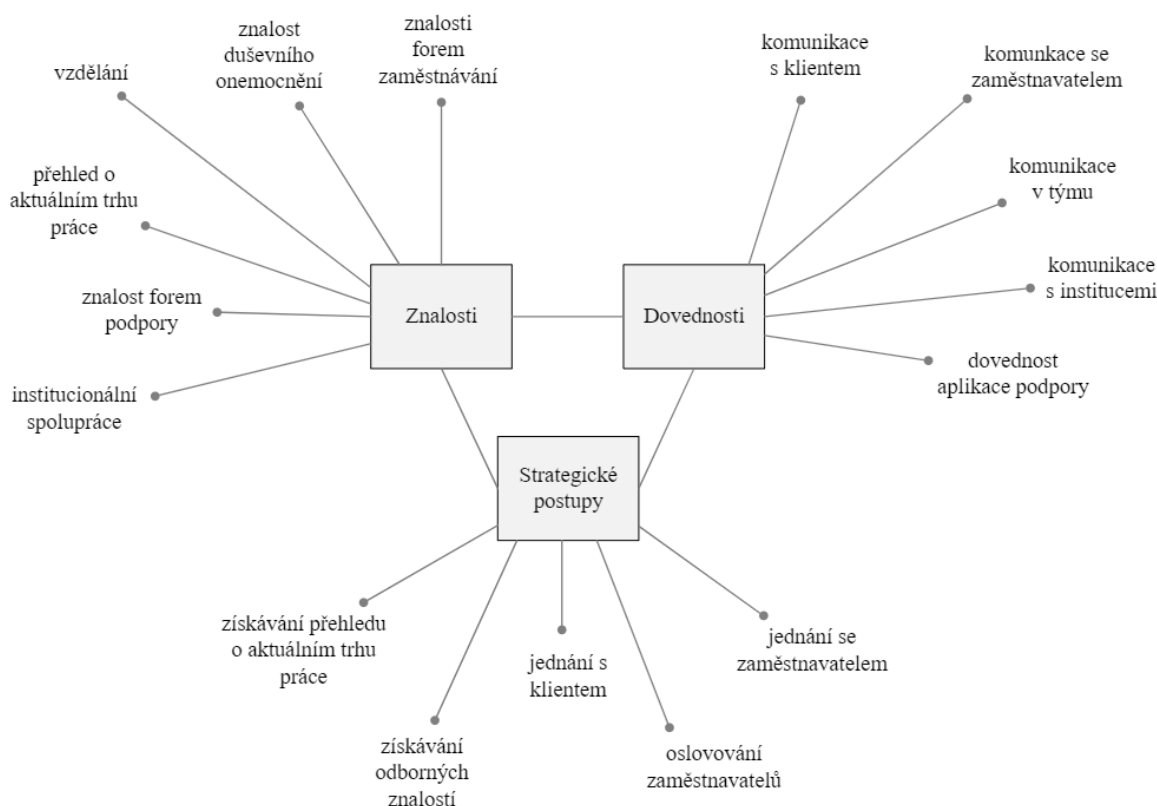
vzdělání

znalost duševního onemocnění

znalosti forem zaměstnávání

přehled o aktuálním trhu práce

znalost forem podpory

institucionální spolupráce

Znalosti

komunikace s klientem

komunkace se zaměstnavatelem

komunikace v týmu

komunikace s institucemi

dovednost aplikace podpory

Dovednosti

Strategické postupy

získávání přehledu o aktuálním trhu práce

získávání odborných znalostí

jednání s klientem

oslovování zaměstnavatelů

jednání se zaměstnavatelem